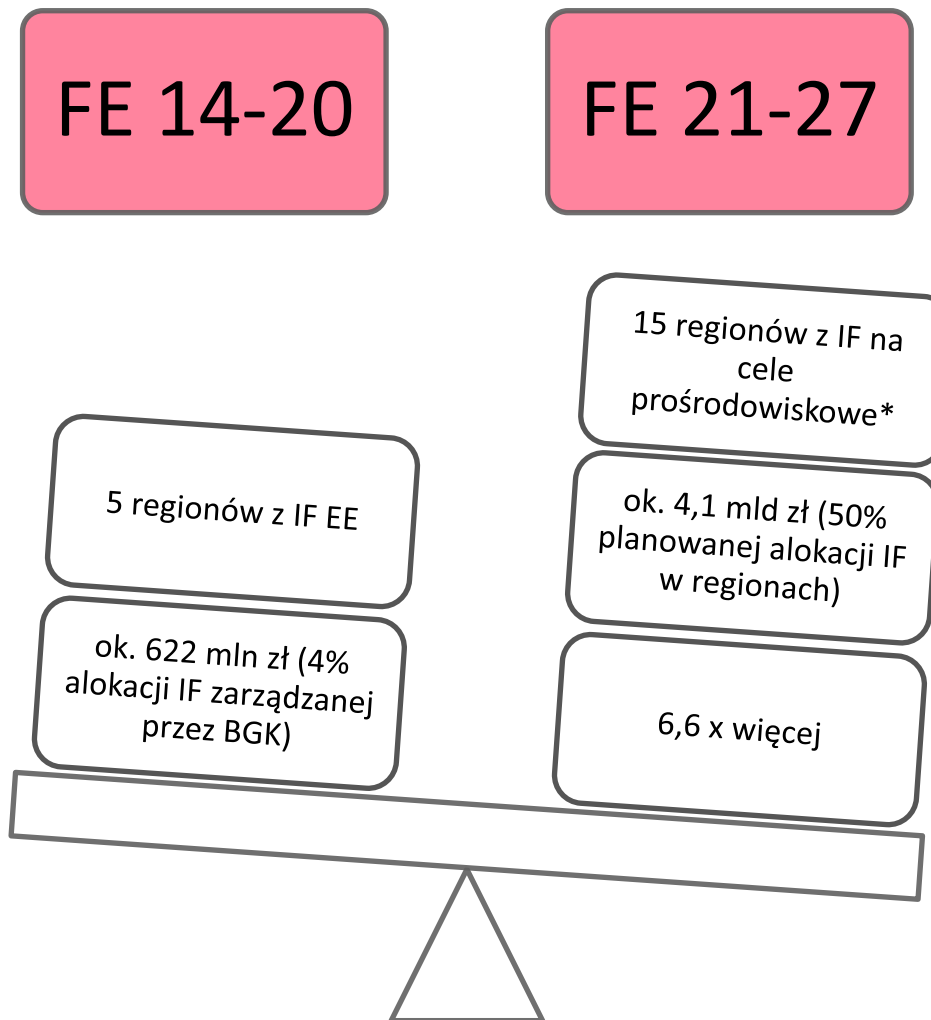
FE 14-20

5 regionów z IF EE

ok. 622 mln zł (4% alokacji IF zarządzanej przez BGK)

FE 21-27

15 regionów z IF na cele prośrodowiskowe*

ok. 4,1 mld zł (50% planowanej alokacji IF w regionach)

6,6 x więcej